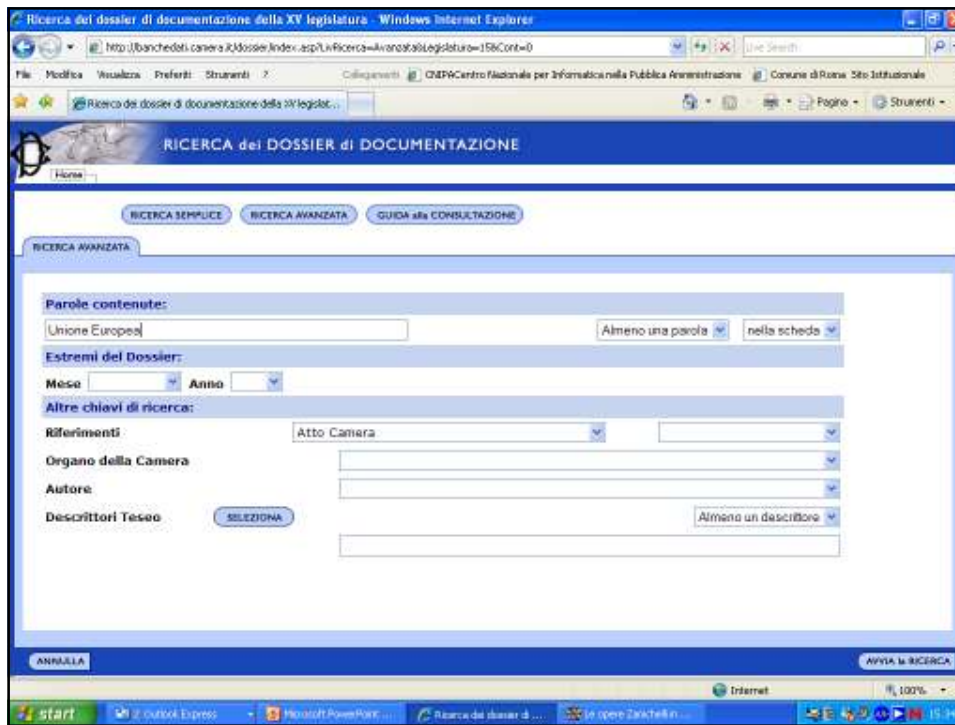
Ricerca dei dossier di documentazione della XV legislatura - Windows Internet Explorer

http://banchedati.camera.it/dossier/index.asp?LivRicerca=Avanzata&Legislatura=15&Cont=0

Live Search

File Modifica Visualizza Preferiti Strumenti ?

Collegamenti CNIPACentro Nazionale per Informatica nella Pubblica Amministrazione Comune di Roma Sito Istituzionale

Ricerca dei dossier di documentazione della XV legislat...

Pagina Strumenti

RICERCA dei DOSSIER di DOCUMENTAZIONE

Home

RICERCA SEMPLICE RICERCA AVANZATA GUIDA alla CONSULTAZIONE

RICERCA AVANZATA

Parole contenute:

Unione Europea

Almeno una parola

nella scheda

Estremi del Dossier:

Mese Anno

Altre chiavi di ricerca:

Riferimenti Atto Camera

Organo della Camera

Autore

Descrittori Teseo SELEZIONA

Almeno un descrittore

ANNULLA

AVVIA la RICERCA

Internet

100%

start

2 Outlook Express

Microsoft PowerPoint ...

Ricerca dei dossier di ...

Le opere Zanichelli in ...

15:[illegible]